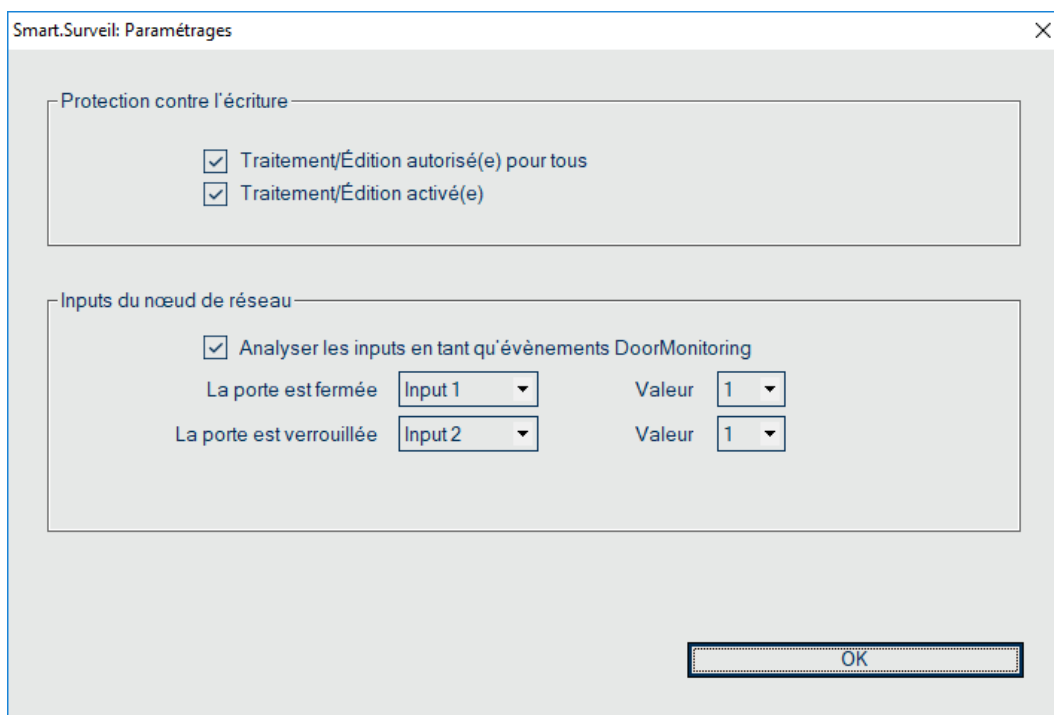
Smart.Surveil: Paramétrages

×

Protection contre l'écriture

Traitement/Édition autorisé(e) pour tous

Traitement/Édition activé(e)

Inputs du nœud de réseau

Analyser les inputs en tant qu'évènements DoorMonitoring

La porte est fermée Input 1 Valeur 1

La porte est verrouillée Input 2 Valeur 1

OK